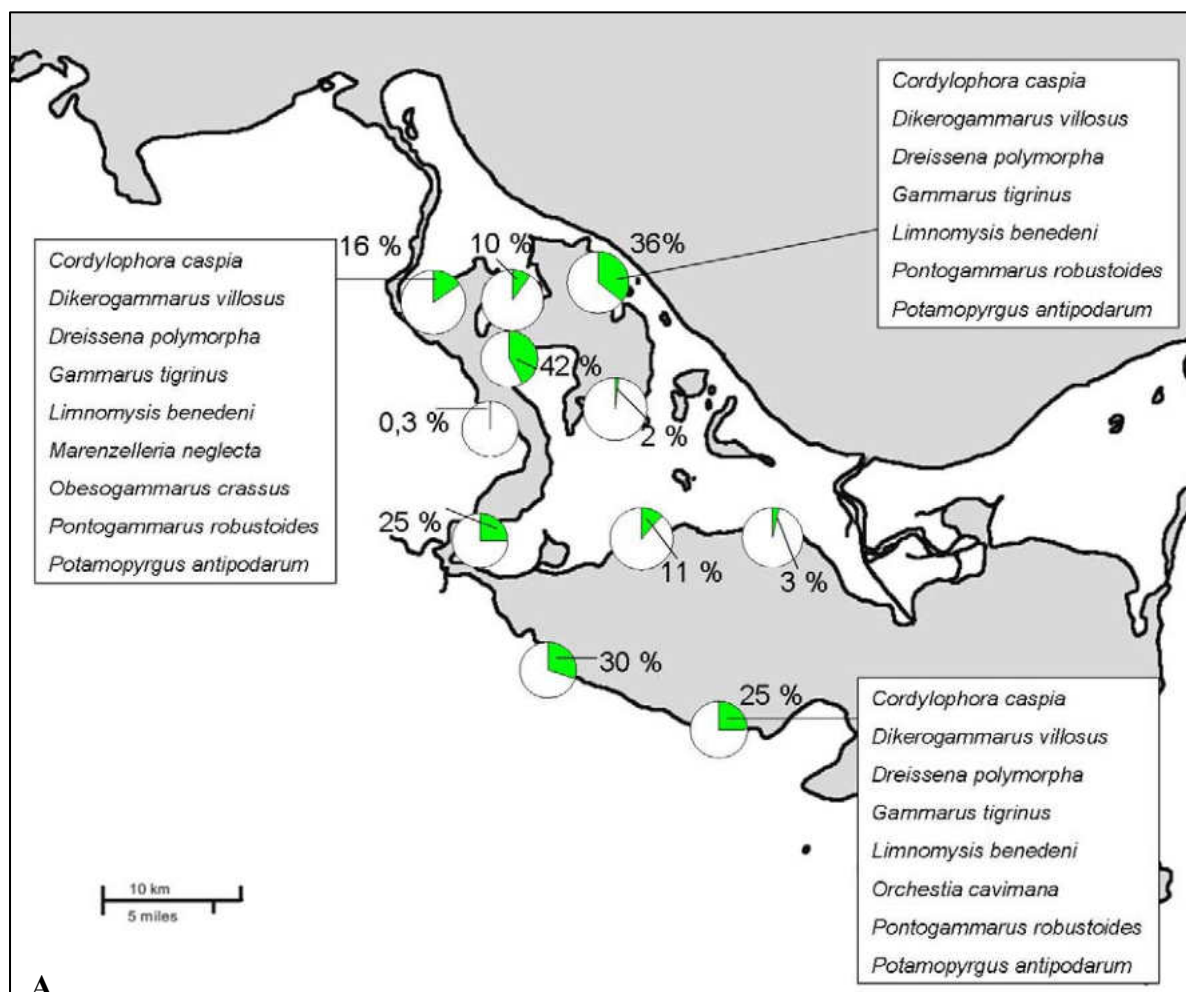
Cordylophora caspia
Dikerogammarus villosus
Dreissena polymorpha
Gammarus tigrinus
Limnomysis benedeni
Pontogammarus robustoides
Potamopyrgus antipodarum

Cordylophora caspia
Dikerogammarus villosus
Dreissena polymorpha
Gammarus tigrinus
Limnomysis benedeni
Marenzelleria neglecta
Obesogammarus crassus
Pontogammarus robustoides
Potamopyrgus antipodarum

16 %
10 %
36%
42 %
0,3 %
2 %
25 %
11 %
3 %
30 %
25 %

Cordylophora caspia
Dikerogammarus villosus
Dreissena polymorpha
Gammarus tigrinus
Limnomysis benedeni
Orchestia cavimana
Pontogammarus robustoides
Potamopyrgus antipodarum

10 km
5 miles

A